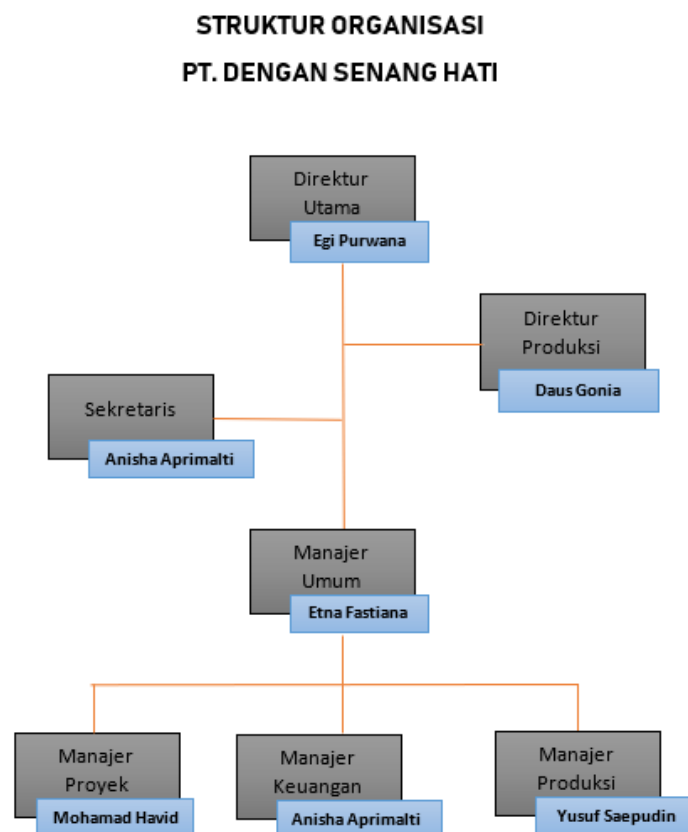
STRUKTUR ORGANISASI

PT. DENGAN SENANG HATI

Direktur Utama
Egi Purwana

Direktur Produksi
Daus Gonia

Sekretaris
Anisha Aprimalti

Manajer Umum
Etna Fastiana

Manajer Proyek
Mohamad Havid

Manajer Keuangan
Anisha Aprimalti

Manajer Produksi
Yusuf Saepudin